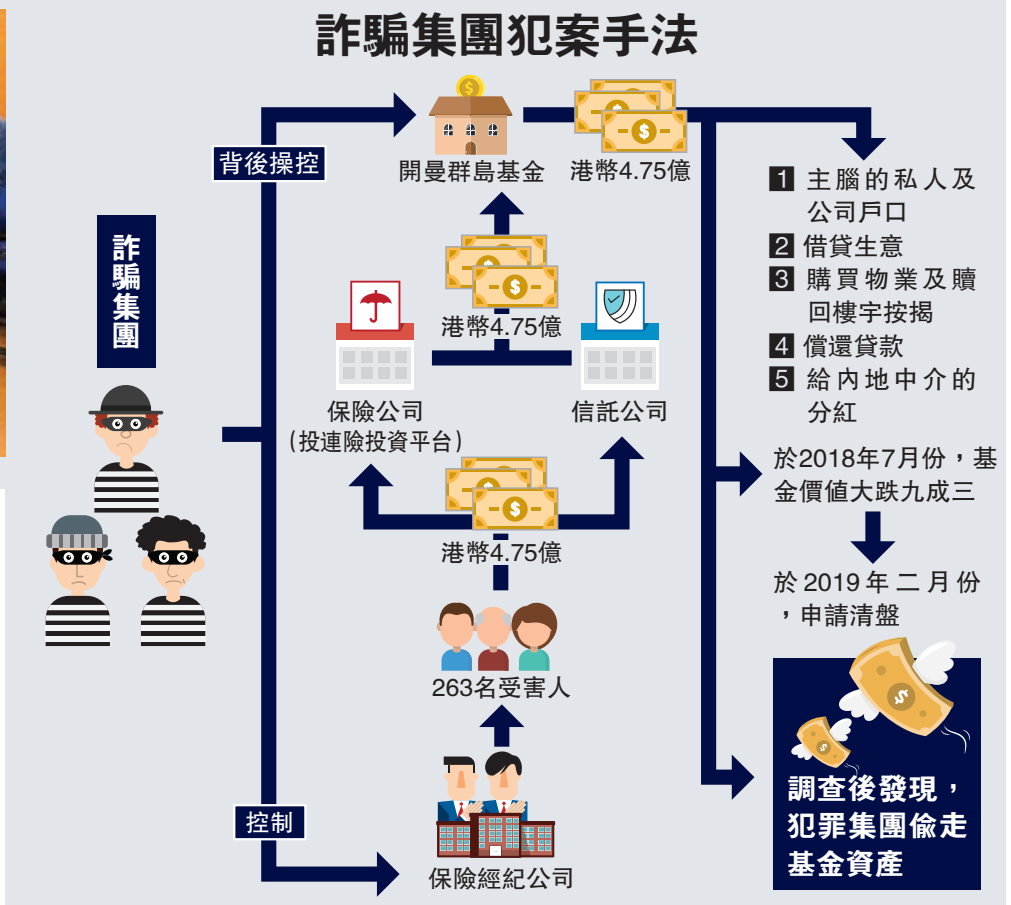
詐騙集團犯案手法

詐騙集團

背後操控

開曼群島基金

港幣4.75億

港幣4.75億

保險公司
(投連險投資平台)

信託公司

港幣4.75億

263名受害人

保險經紀公司

控制

1 主腦的私人及公司戶口
2 借貸生意
3 購買物業及贖回樓宇按揭
4 償還貸款
5 給內地中介的分紅

於2018年7月份，基金價值大跌九成三

於2019年二月份，申請清盤

調查後發現，犯罪集團偸走基金資產